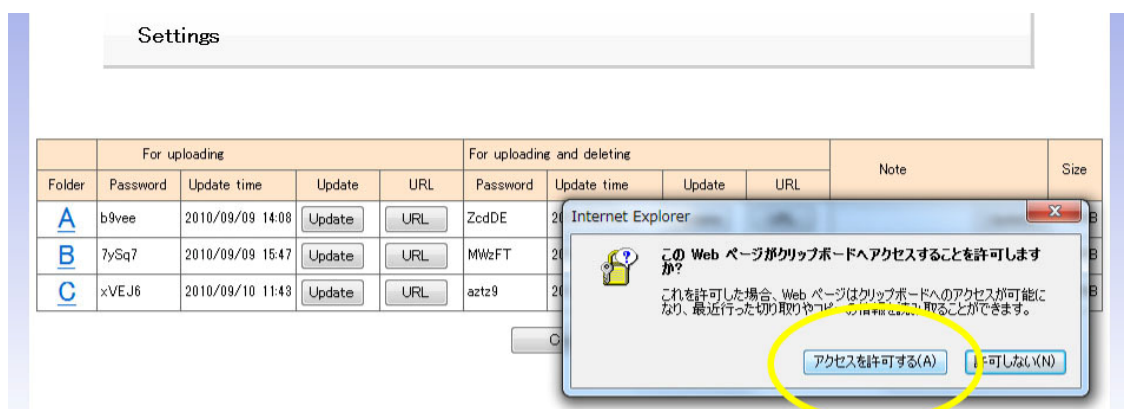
Settings

| Folder | For uploading Password | Update time | Update | URL | For uploading and deleting Password | Update time | Update | URL | Note | Size |
|---|---|---|---|---|---|---|---|---|---|---|
| A | b9vee | 2010/09/09 14:08 | Update | URL | ZcdDE | 20 | | | | B |
| B | 7ySq7 | 2010/09/09 15:47 | Update | URL | MWzFT | 20 | | | | B |
| C | xVEJ6 | 2010/09/10 11:43 | Update | URL | aztz9 | 20 | | | | B |

C

Internet Explorer

この Web ページがクリップボードへアクセスすることを許可しますか?

これを許可した場合、Web ページはクリップボードへのアクセスが可能になり、最近行った切り取りやコ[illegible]の情報を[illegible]取ることができます。

アクセスを許可する(A)

許可しない(N)